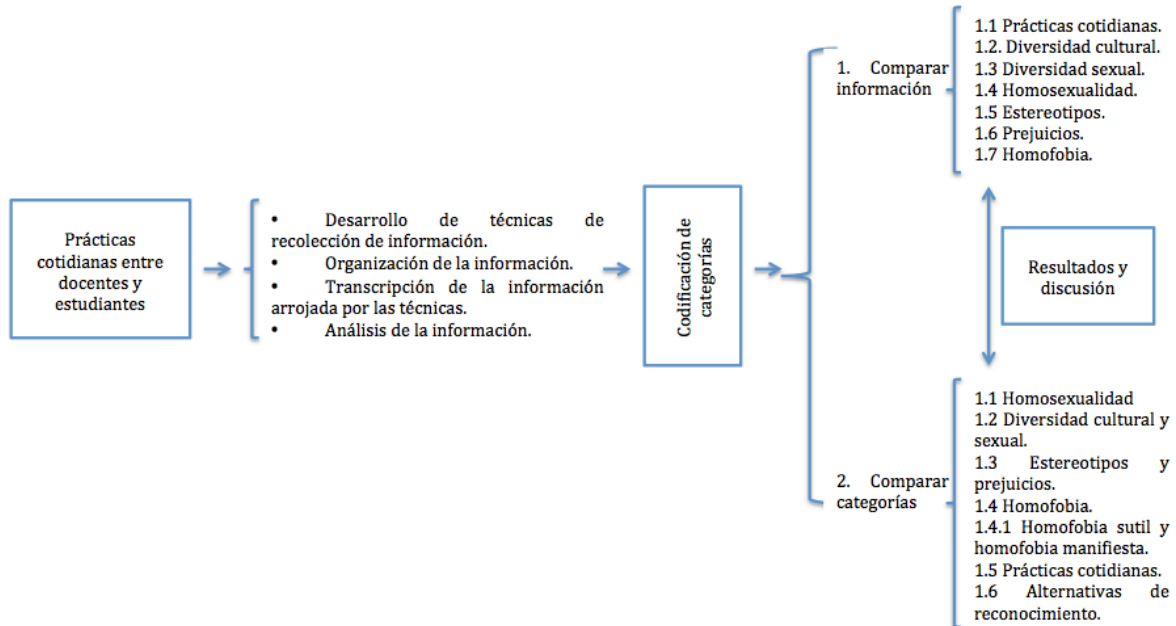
Prácticas cotidianas entre docentes y estudiantes

• Desarrollo de técnicas de recolección de información.
• Organización de la información.
• Transcripción de la información arrojada por las técnicas.
• Análisis de la información.

Codificación de categorías

1. Comparar información

1.1 Prácticas cotidianas.
1.2. Diversidad cultural.
1.3 Diversidad sexual.
1.4 Homosexualidad.
1.5 Estereotipos.
1.6 Prejuicios.
1.7 Homofobia.

Resultados y discusión

2. Comparar categorías

1.1 Homosexualidad
1.2 Diversidad cultural y sexual.
1.3 Estereotipos y prejuicios.
1.4 Homofobia.
1.4.1 Homofobia sutil y homofobia manifiesta.
1.5 Prácticas cotidianas.
1.6 Alternativas de reconocimiento.